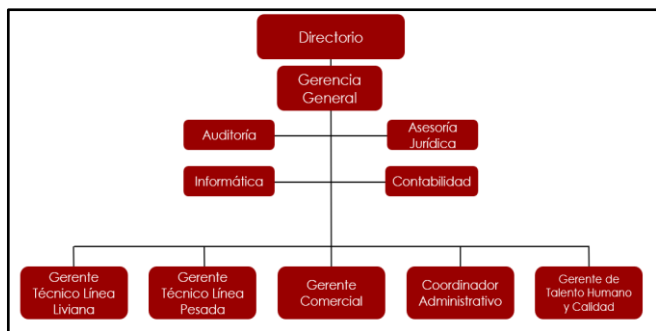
Directorio

Gerencia General

Auditoría

Asesoría Jurídica

Informática

Contabilidad

Gerente Técnico Línea Liviana

Gerente Técnico Línea Pesada

Gerente Comercial

Coordinador Administrativo

Gerente de Talento Humano y Calidad